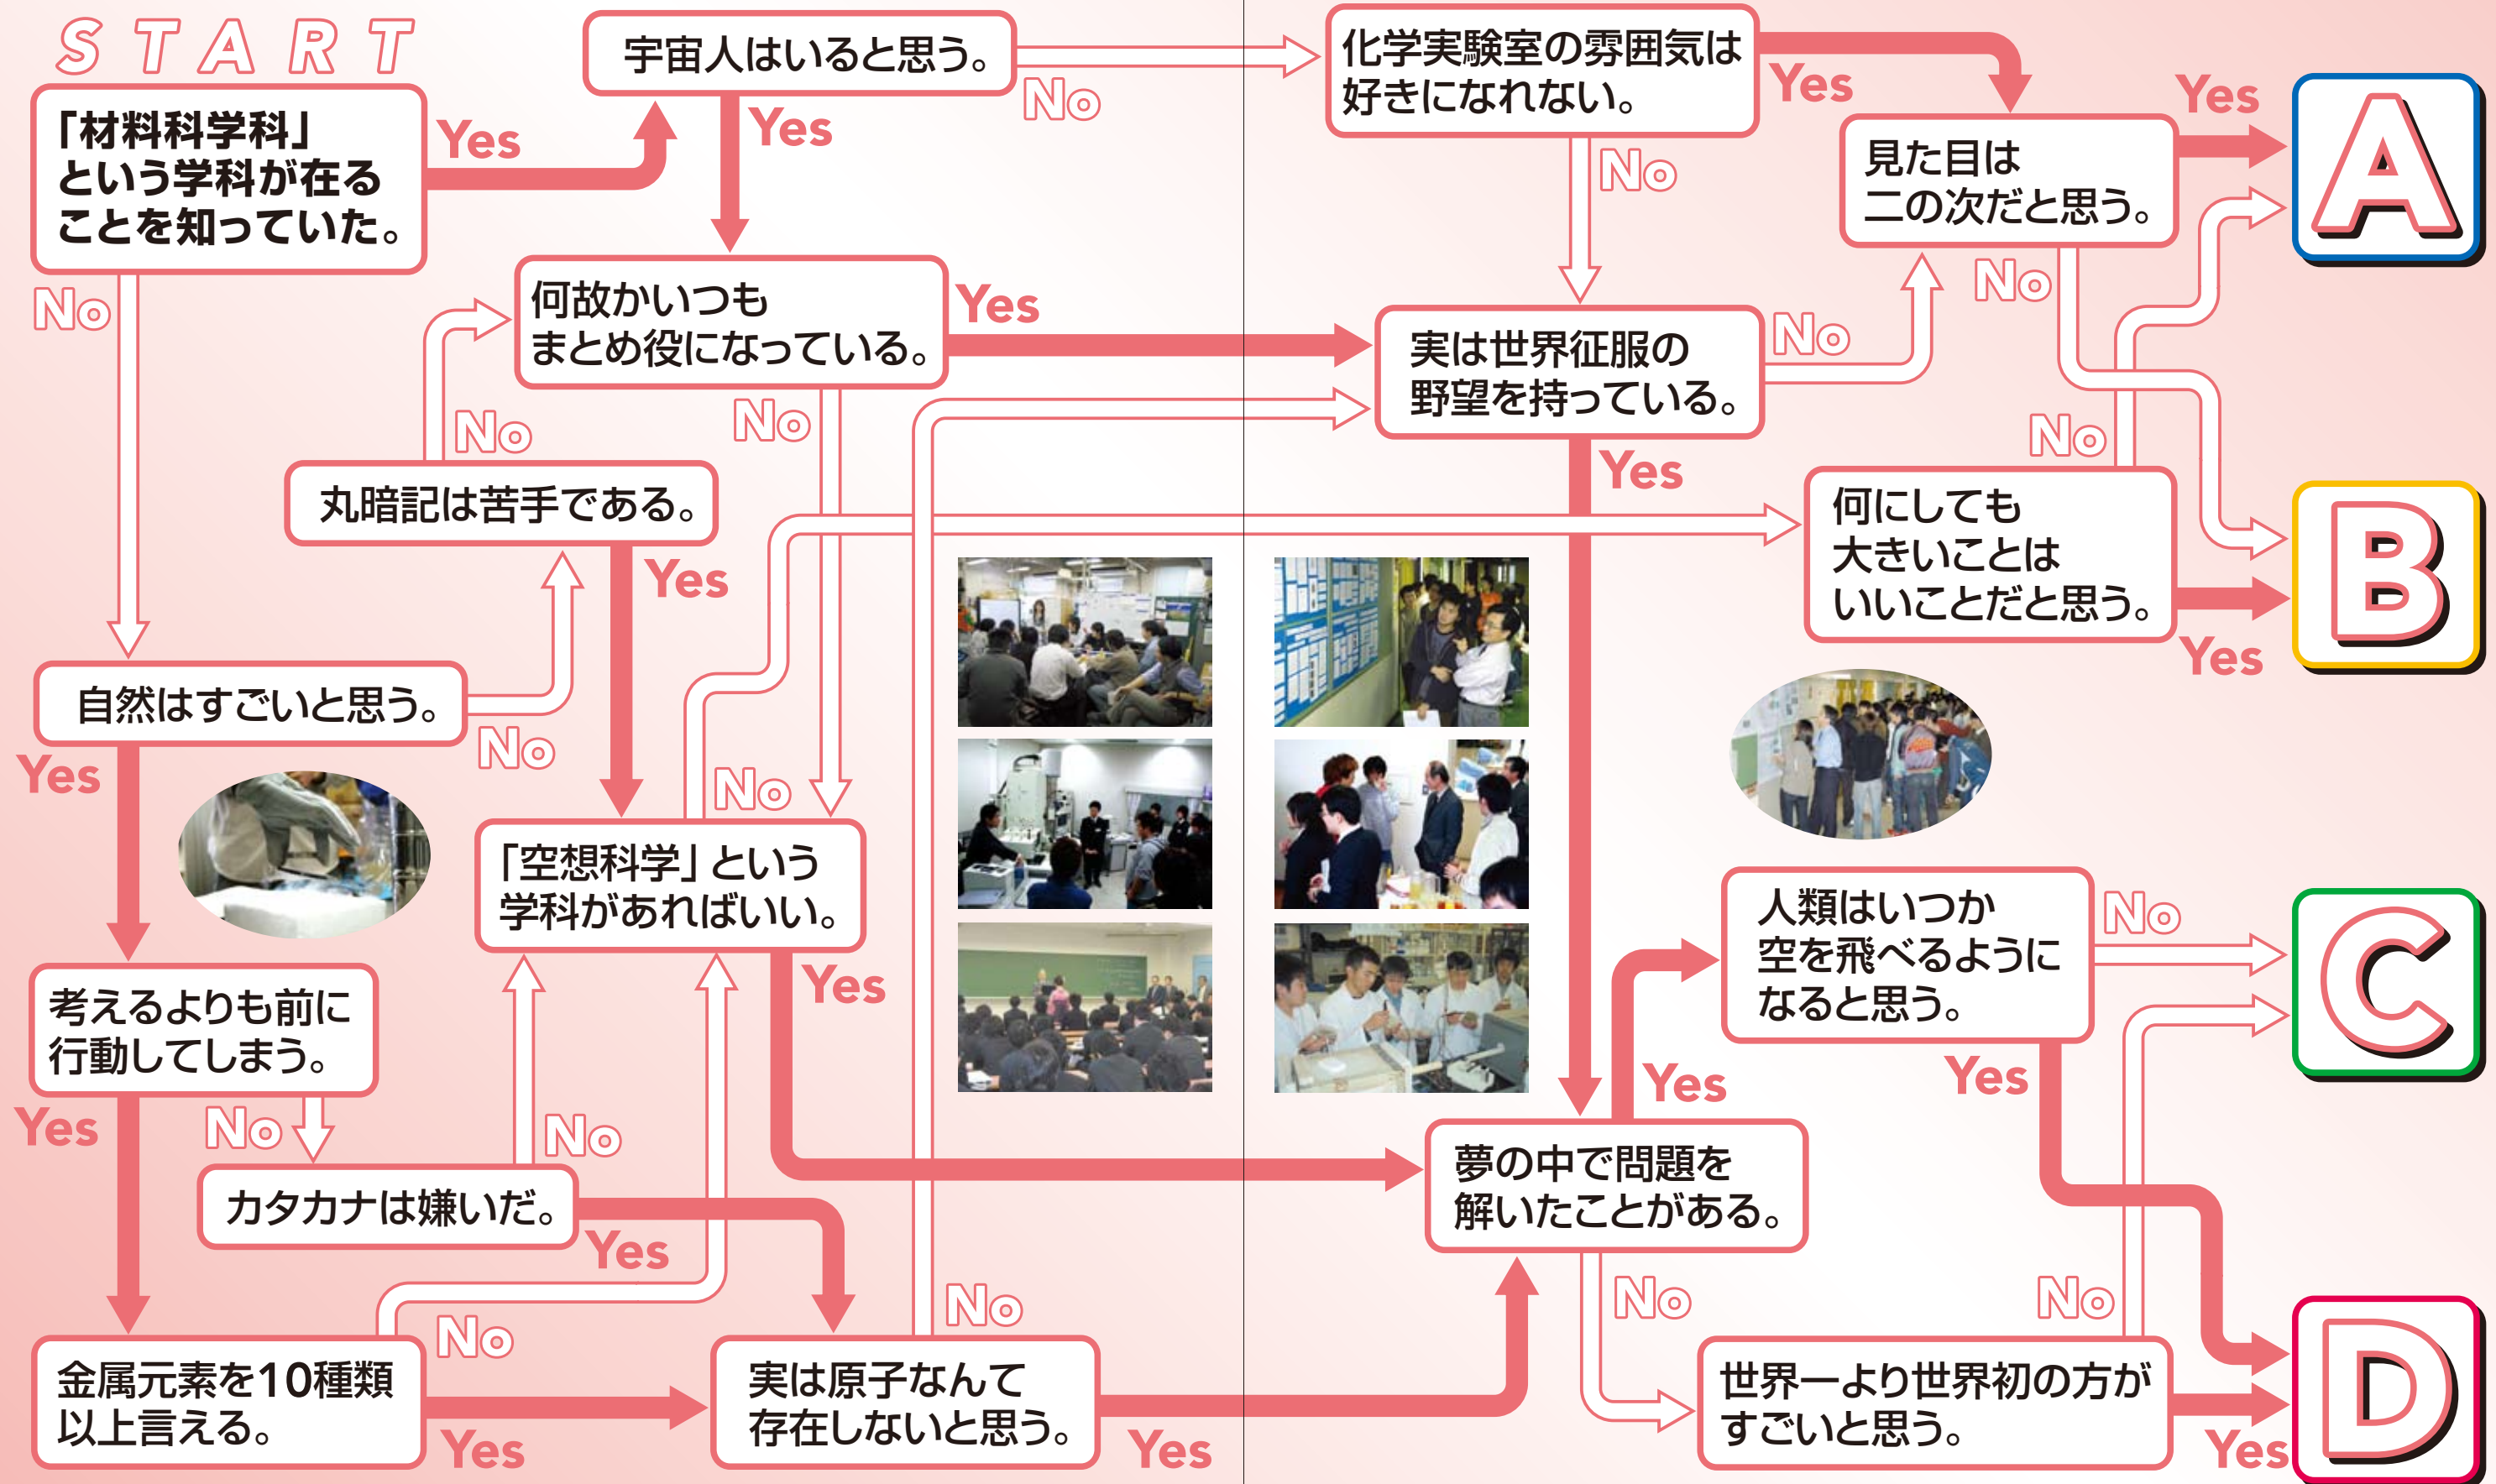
START

「材料科学科」という学科が在ることを知っていた。

Yes

宇宙人はいると思う。

Yes

No

化学実験室の雰囲気は好きになれない。

Yes

Yes

見た目は二の次だと思う。

A

No

No

何故かいつもまとめ役になっている。

Yes

No

No

実は世界征服の野望を持っている。

No

No

丸暗記は苦手である。

Yes

No

何にしても大きいことはいいことだと思う。

B

Yes

Yes

自然はすごいと思う。

No

Yes

No

「空想科学」という学科があればいい。

Yes

人類はいつか空を飛べるようになると思う。

No

C

Yes

Yes

考えるよりも前に行動してしまう。

Yes

No

No

カタカナは嫌いだ。

Yes

夢の中で問題を解いたことがある。

No

No

No

No

金属元素を10種類以上言える。

Yes

実は原子なんて存在しないと思う。

Yes

世界一より世界初の方がすごいと思う。

Yes

D